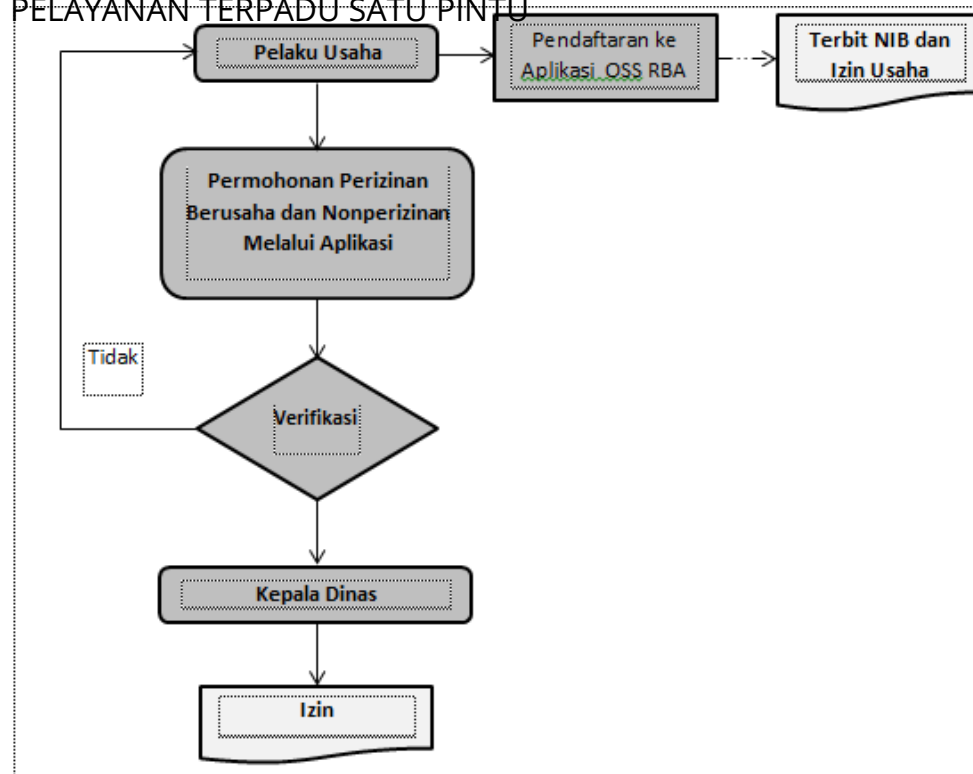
PELAYANAN TERPADU SATU PINTU

Pelaku Usaha

Pendaftaran ke Aplikasi OSS RBA

Terbit NIB dan Izin Usaha

Permohonan Perizinan Berusaha dan Nonperizinan Melalui Aplikasi

Tidak

Verifikasi

Kepala Dinas

Izin